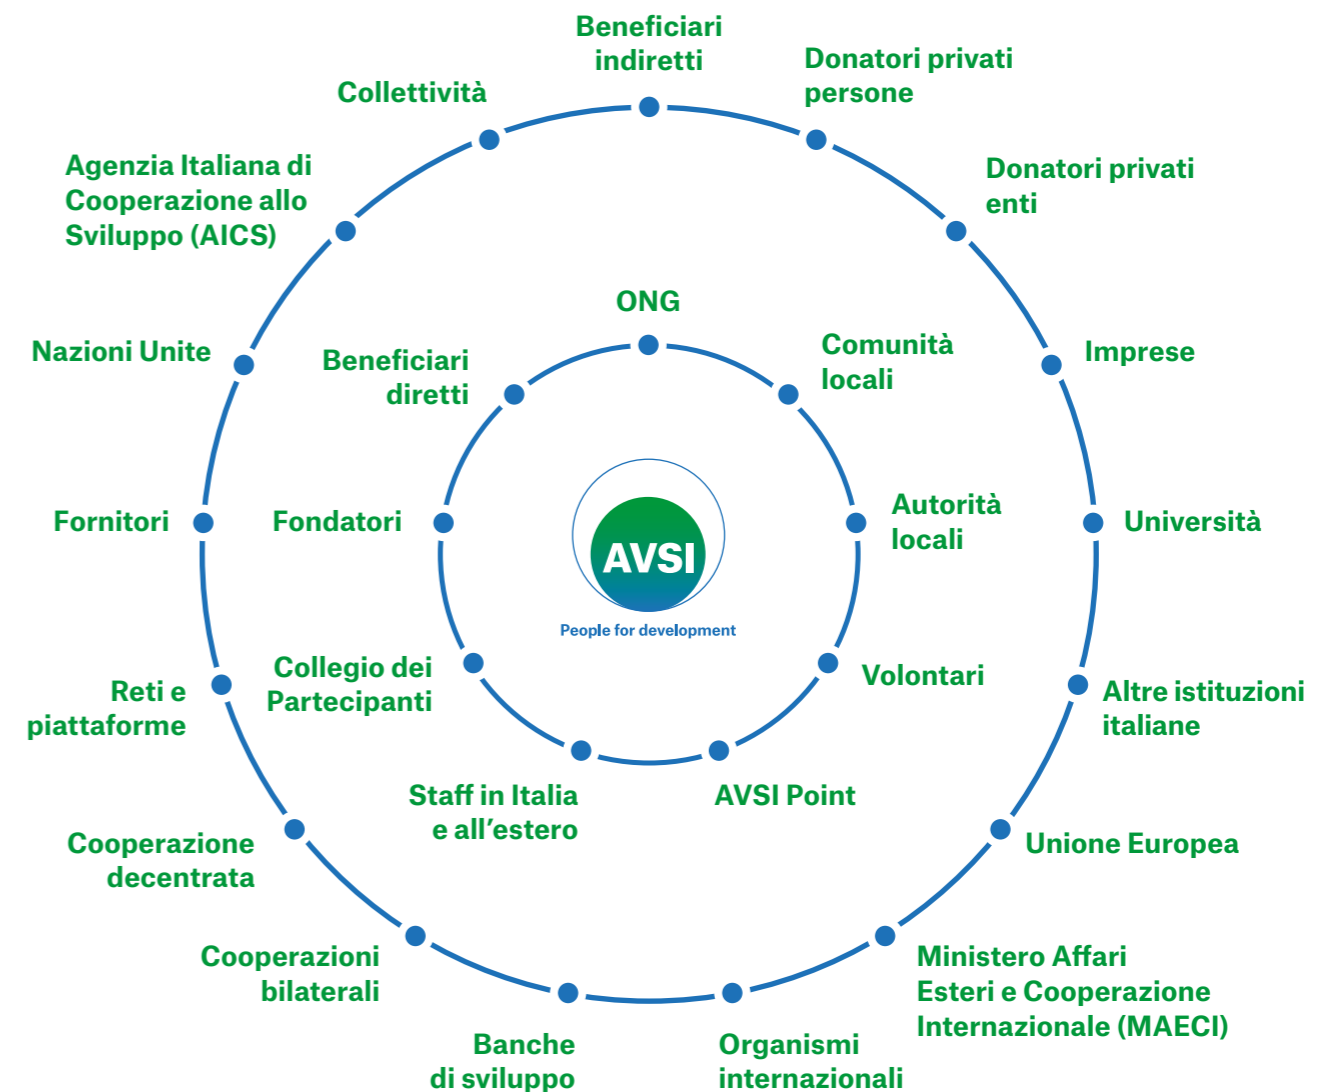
Beneficiari indiretti

Donatori privati persone

Donatori privati enti

Imprese

Università

Altre istituzioni italiane

Unione Europea

Ministero Affari Esteri e Cooperazione Internazionale (MAECI)

Organismi internazionali

Banche di sviluppo

Cooperazioni bilaterali

Cooperazione decentrata

Reti e piattaforme

Fornitori

Nazioni Unite

Agenzia Italiana di Cooperazione allo Sviluppo (AICS)

Collettività

ONG

Comunità locali

Autorità locali

Volontari

AVSI Point

Staff in Italia e all'estero

Collegio dei Partecipanti

Fondatori

Beneficiari diretti

AVSI

People for development